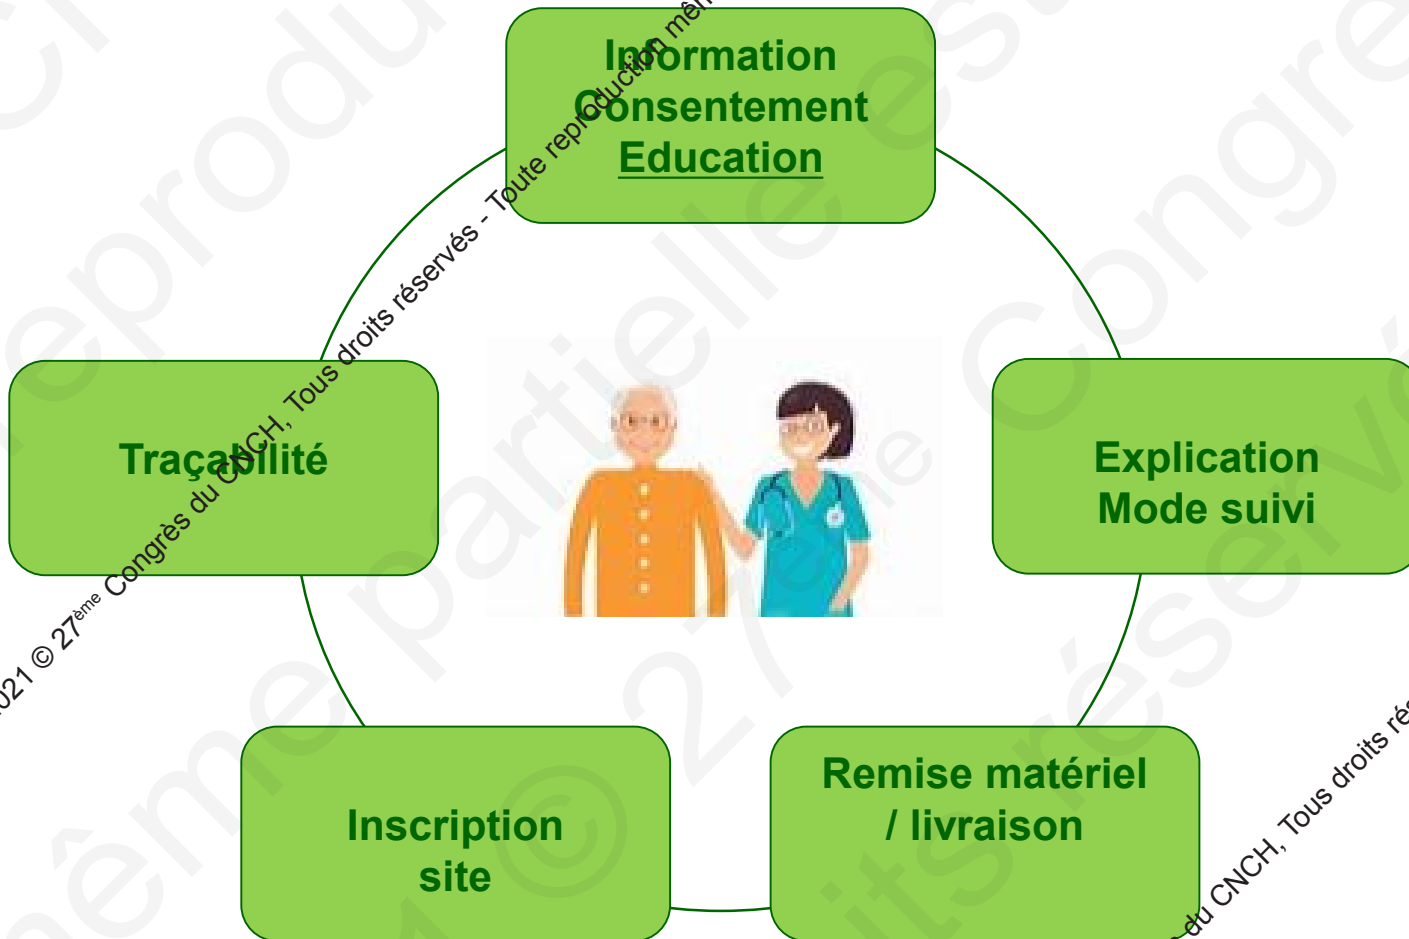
Information
Consentement
Education

Explication
Mode suivi

Remise matériel
/ livraison

Inscription
site

Traçabilité

2021 © 27ème Congrès du CNCH, Tous droits réservés - Toute reproduction mê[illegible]

du CNCH, Tous droits ré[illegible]